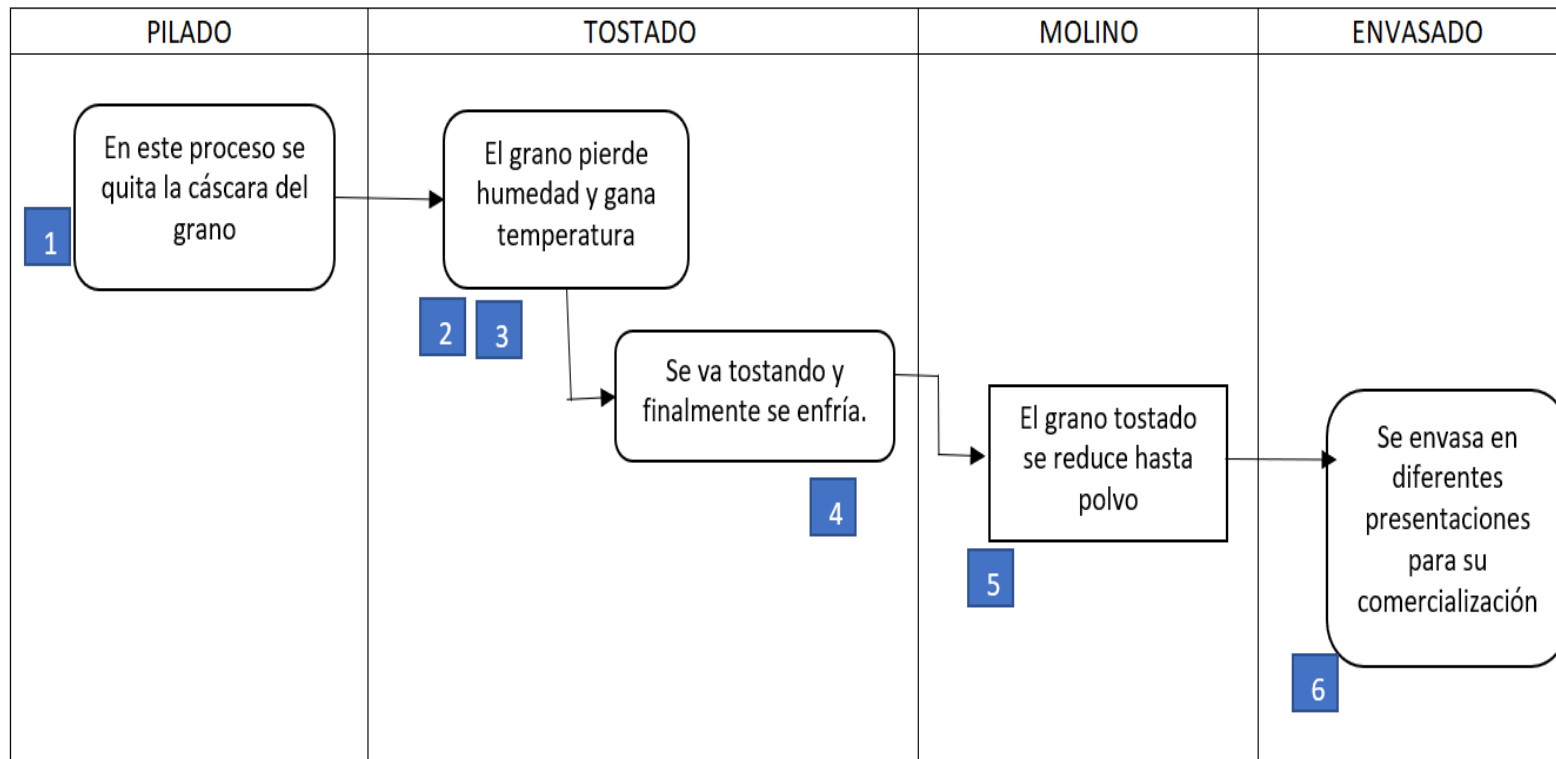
| PILADO | TOSTADO | MOLINO | ENVASADO |
|---|---|---|---|

En este proceso se quita la cáscara del grano

1

El grano pierde humedad y gana temperatura

2

3

Se va tostando y finalmente se enfría.

4

El grano tostado se reduce hasta polvo

5

Se envasa en diferentes presentaciones para su comercialización

6